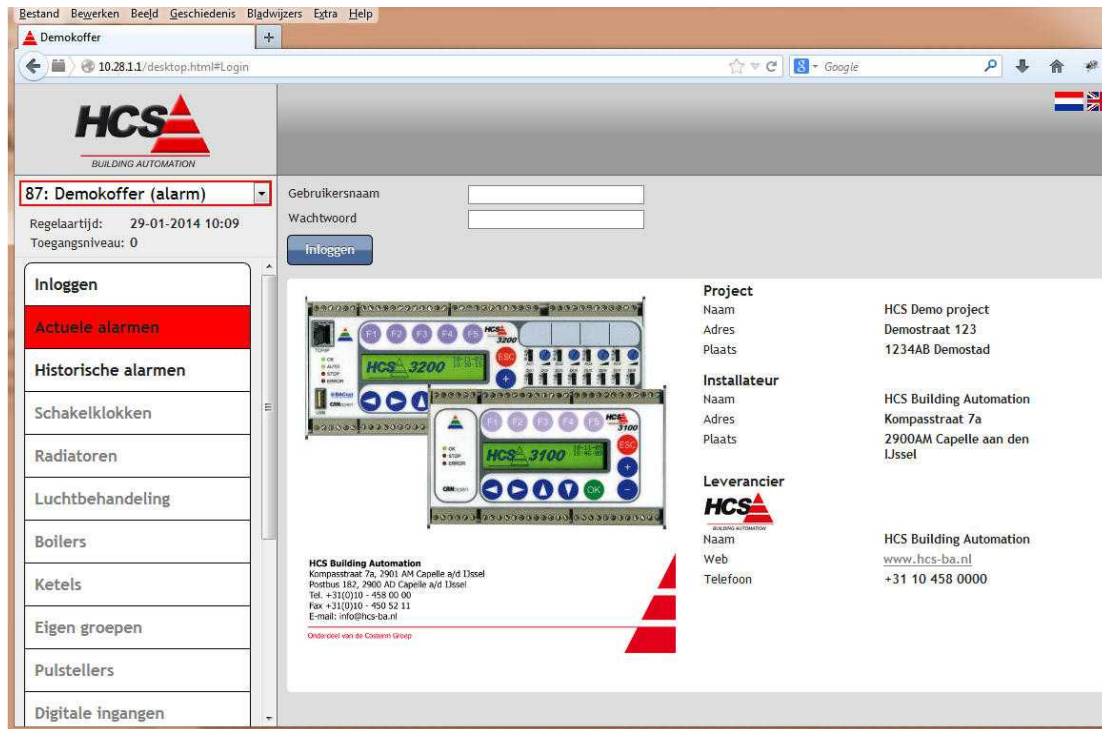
Bestand Bewerken Beeld Geschiedenis Bladwijzers Extra Help

Demokoffer

10.28.1.1/desktop.html#Login

Google

HCS
BUILDING AUTOMATION

87: Demokoffer (alarm)

Regelaartijd: 29-01-2014 10:09
Toegangsniveau: 0

Inloggen
Actuele alarmen
Historische alarmen
Schakelklokken
Radiatoren
Luchtbehandeling
Boilers
Ketels
Eigen groepen
Pulstellers
Digitale ingangen

Gebruikersnaam
Wachtwoord
Inloggen

F1 F2 F3 F4 F5
HCS 3200
ESC
OK
AUTO
STOP
ERROR
HCS 3100
OK
STOP
ERROR
OK
ESC

HCS Building Automation
Kompasstraat 7a, 2901 AM Capelle a/d IJssel
Postbus 182, 2900 AD Capelle a/d IJssel
Tel. +31(0)10 - 458 00 00
Fax +31(0)10 - 450 52 11
E-mail: info@hcs-ba.nl
Onderdeel van de Costerm Groep

Project
Naam HCS Demo project
Adres Demostraat 123
Plaats 1234AB Demostad

Installateur
Naam HCS Building Automation
Adres Kompasstraat 7a
Plaats 2900AM Capelle aan den IJssel

Leverancier
HCS
BUILDING AUTOMATION
Naam HCS Building Automation
Web www.hcs-ba.nl
Telefoon +31 10 458 0000